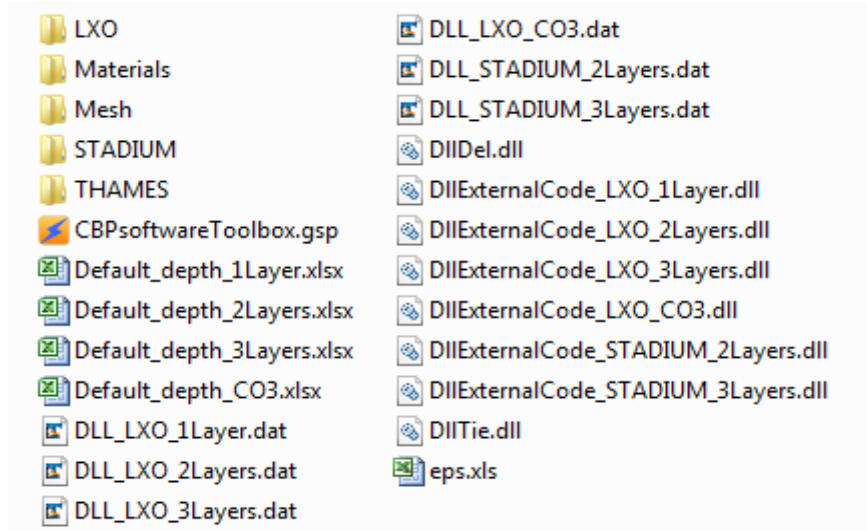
LXO
Materials
Mesh
STADIUM
THAMES
CBPsoftwareToolbox.gsp
Default_depth_1Layer.xlsx
Default_depth_2Layers.xlsx
Default_depth_3Layers.xlsx
Default_depth_CO3.xlsx
DLL_LXO_1Layer.dat
DLL_LXO_2Layers.dat
DLL_LXO_3Layers.dat

DLL_LXO_CO3.dat
DLL_STADIUM_2Layers.dat
DLL_STADIUM_3Layers.dat
DllDel.dll
DllExternalCode_LXO_1Layer.dll
DllExternalCode_LXO_2Layers.dll
DllExternalCode_LXO_3Layers.dll
DllExternalCode_LXO_CO3.dll
DllExternalCode_STADIUM_2Layers.dll
DllExternalCode_STADIUM_3Layers.dll
DllTie.dll
eps.xls